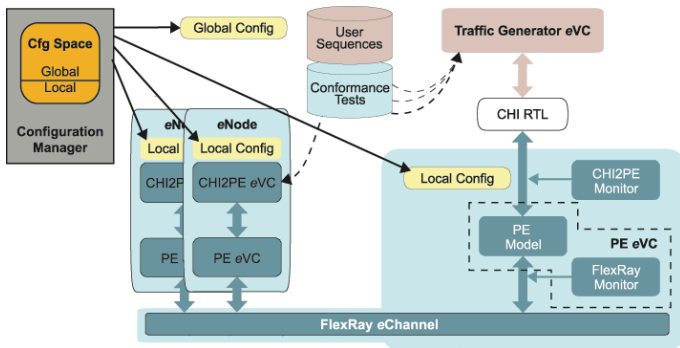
Cfg Space
Global
Local
Configuration Manager

Global Config

User Sequences
Conformance Tests

Traffic Generator eVC

CHI RTL

eNode
Local Config
CHI2PE
PE

eNode
Local Config
CHI2PE eVC
PE eVC

Local Config

CHI2PE Monitor

PE Model

PE eVC

FlexRay Monitor

FlexRay eChannel